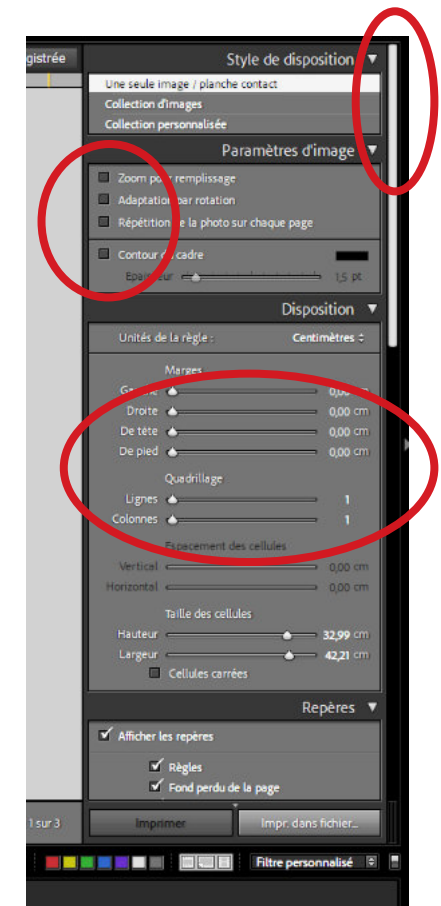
gistrée

Style de disposition ▼

Une seule image / planche contact

Collection d'images

Collection personnalisée

Paramètres d'image ▼

Zoom po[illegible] remplissage

Adaptation par rotation

Répétition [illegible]e la photo sur chaque page

Contour d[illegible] cadre

Ep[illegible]eur 1,5 pt

Disposition ▼

Unités de la règle : Centimètres ÷

Marges

G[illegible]e 0,0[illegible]

Droite 0,00 cm

De tête 0,00 cm

De pied 0,00 cm

Quadrillage

Lignes 1

Colonnes 1

Espacement des cellules

Vertical 0,00 cm

Horizontal 0,00 cm

Taille des cellules

Hauteur 32,99 cm

Largeur 42,21 cm

Cellules carrées

Repères ▼

Afficher les repères

Règles

Fond perdu de la page

1 sur 3

Imprimer

Impr. dans fichier...

Filtre personnalisé